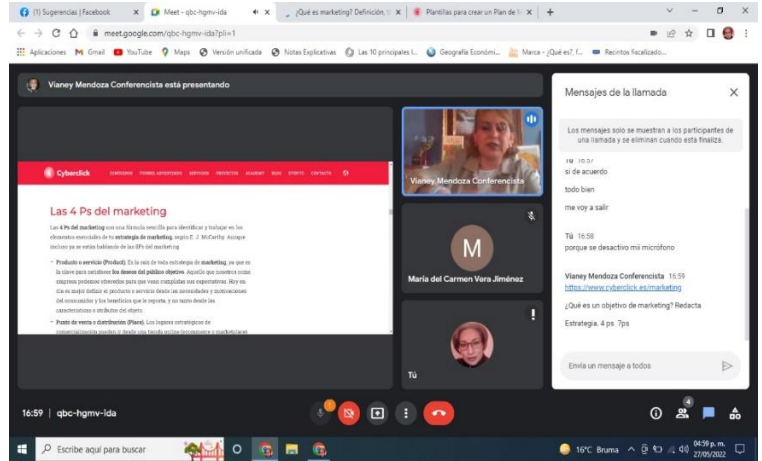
(1) Sugerencias | Facebook × Meet - qbc-hgmv-ida × ¿Qué es marketing? Definición, × Plantillas para crear un Plan de × +

meet.google.com/qbc-hgmv-ida?pli=1

Aplicaciones Gmail YouTube Maps Versión unificada Notas Explicativas Las 10 principales l... Geografía Económi... Marca - ¿Qué es?, f... Recintos fiscalizado...

Vianey Mendoza Conferencista está presentando

Cyberclick

Las 4 Ps del marketing

Las 4 Ps del marketing son una fórmula sencilla para identificar y trabajar en los elementos esenciales de tu estrategia de marketing, según E. J. McCarthy. Aunque incluso ya se están hablando de las 8Ps del marketing

• Producto o servicio (Product). Es la raíz de toda estrategia de marketing, ya que es la clave para satisfacer los deseos del público objetivo. Aquello que nosotros como empresa podemos ofrecerles para que vean cumplidas sus expectativas. Hoy en día es mejor definir el producto o servicio desde las necesidades y motivaciones del consumidor y los beneficios que le reporta, y no tanto desde las características o atributos del objeto.

• Punto de venta o distribución (Place). Los lugares estratégicos de comercialización pueden ir desde una tienda online (ecommerce o marketplace)

Vianey Mendoza Conferencista

M

María del Carmen Vera Jiménez

Tú

Mensajes de la llamada

Los mensajes solo se muestran a los participantes de una llamada y se eliminan cuando esta finaliza.

Tú 16:57
si de acuerdo

todo bien

me voy a salir

Tú 16:58
porque se desactivo mii micrófono

Vianey Mendoza Conferencista 16:59
https://www.cyberclick.es/marketing

¿Qué es un objetivo de marketing? Redacta

Estrategia. 4 ps 7ps

Envía un mensaje a todos

16:59 | qbc-hgmv-ida

4

Escribe aquí para buscar

16°C Bruma 04:59 p. m. 27/05/2022